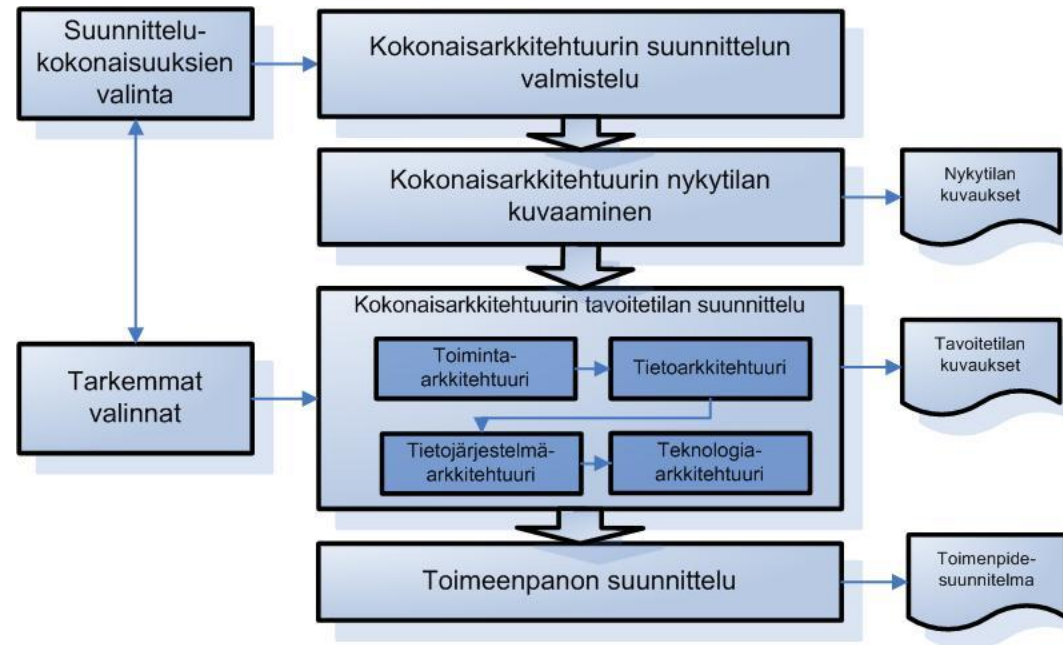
Suunnittelukokonaisuuksien valinta

Kokonaisarkkitehtuurin suunnittelun valmistelu

Kokonaisarkkitehtuurin nykytilan kuvaaminen

Nykytilan kuvaukset

Kokonaisarkkitehtuurin tavoitetilan suunnittelu

Tarkemmat valinnat

Toimintaarkkitehtuuri

Tietoarkkitehtuuri

Tavoitetilan kuvaukset

Tietojärjestelmäarkkitehtuuri

Teknologiaarkkitehtuuri

Toimeenpanon suunnittelu

Toimenpidesuunnitelma